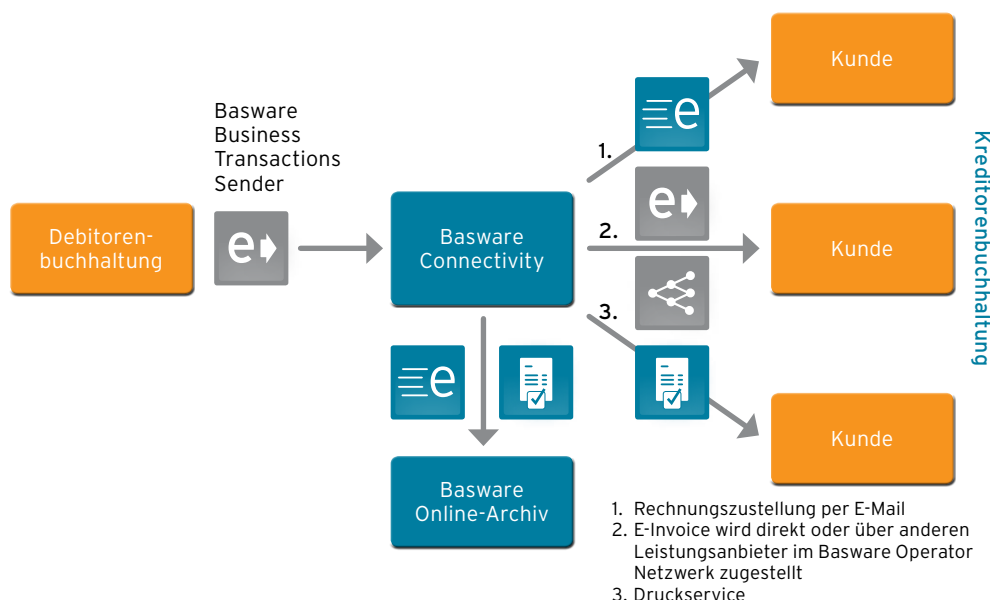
Basware Business Transactions Sender

Debitorenbuchhaltung

Basware Connectivity

1.

2.

3.

Kunde

Kunde

Kunde

Kreditorenbuchhaltung

Basware Online-Archiv

1. Rechnungszustellung per E-Mail
2. E-Invoice wird direkt oder über anderen Leistungsanbieter im Basware Operator Netzwerk zugestellt
3. Druckservice